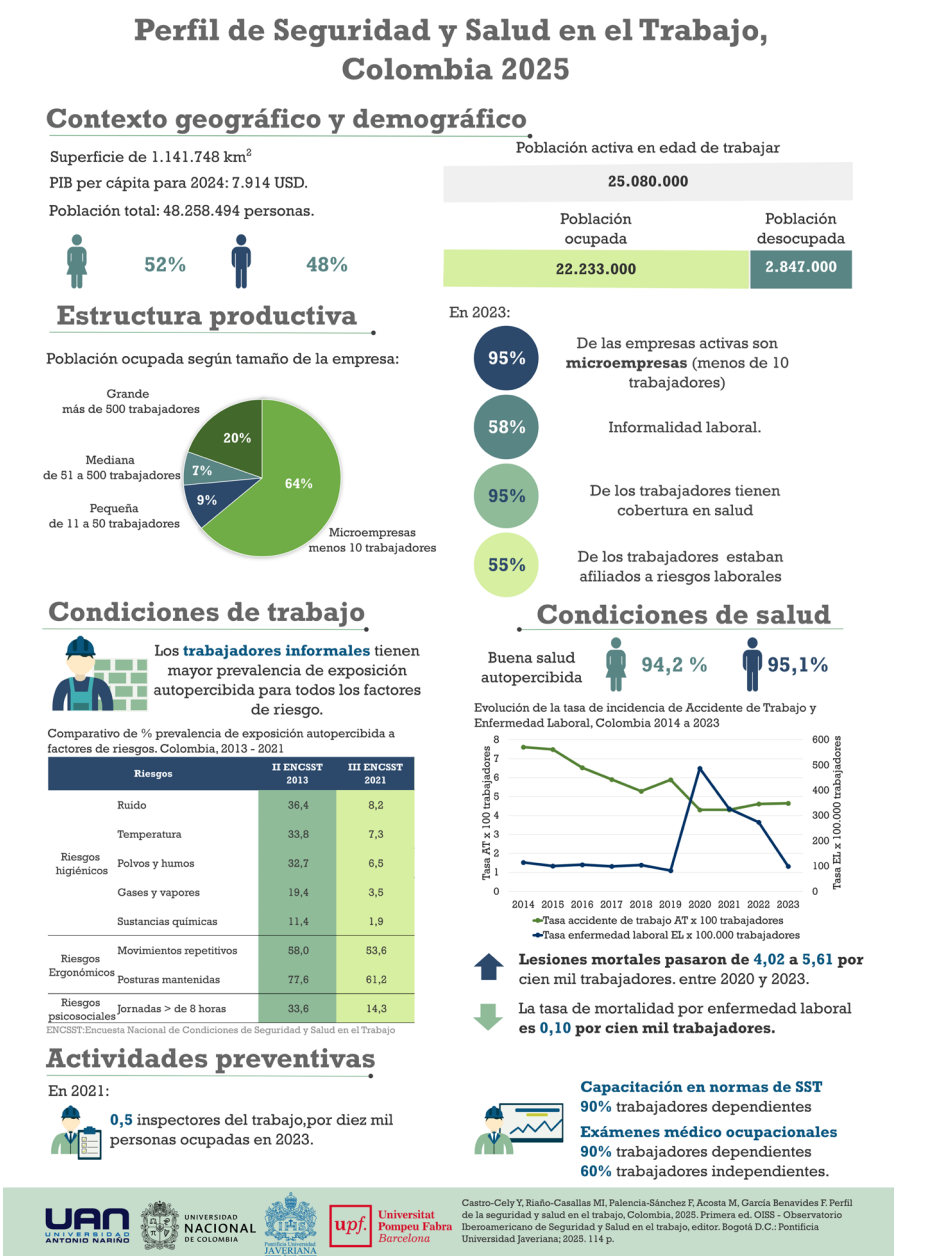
Perfil de Seguridad y Salud en el Trabajo, Colombia 2025

Contexto geográfico y demográfico

Superficie de 1.141.748 km$^2$

PIB per cápita para 2024: 7.914 USD.

Población total: 48.258.494 personas.

52% 48%

Población activa en edad de trabajar

25.080.000

| Población ocupada | Población desocupada |
|---|---|
| 22.233.000 | 2.847.000 |

Estructura productiva

Población ocupada según tamaño de la empresa:

Grande más de 500 trabajadores 20%
Mediana de 51 a 500 trabajadores 7%
Pequeña de 11 a 50 trabajadores 9%
Microempresas menos 10 trabajadores 64%

En 2023:

95% De las empresas activas son microempresas (menos de 10 trabajadores)

58% Informalidad laboral.

95% De los trabajadores tienen cobertura en salud

55% De los trabajadores estaban afiliados a riesgos laborales

Condiciones de trabajo

Los trabajadores informales tienen mayor prevalencia de exposición autopercibida para todos los factores de riesgo.

Comparativo de % prevalencia de exposición autopercibida a factores de riesgos. Colombia, 2013 - 2021

| | Riesgos | II ENCSST 2013 | III ENCSST 2021 |
|---|---|---|---|
| Riesgos higiénicos | Ruido | 36,4 | 8,2 |
| | Temperatura | 33,8 | 7,3 |
| | Polvos y humos | 32,7 | 6,5 |
| | Gases y vapores | 19,4 | 3,5 |
| | Sustancias químicas | 11,4 | 1,9 |
| Riesgos Ergonómicos | Movimientos repetitivos | 58,0 | 53,6 |
| | Posturas mantenidas | 77,6 | 61,2 |
| Riesgos psicosociales | Jornadas > de 8 horas | 33,6 | 14,3 |

ENCSST:Encuesta Nacional de Condiciones de Seguridad y Salud en el Trabajo

Condiciones de salud

Buena salud autopercibida 94,2 % 95,1%

Evolución de la tasa de incidencia de Accidente de Trabajo y Enfermedad Laboral, Colombia 2014 a 2023

Tasa AT x 100 trabajadores
Tasa EL x 100.000 trabajadores
0 1 2 3 4 5 6 7 8
0 100 200 300 400 500 600
2014 2015 2016 2017 2018 2019 2020 2021 2022 2023
Tasa accidente de trabajo AT x 100 trabajadores
Tasa enfermedad laboral EL x 100.000 trabajadores

Lesiones mortales pasaron de 4,02 a 5,61 por cien mil trabajadores. entre 2020 y 2023.

La tasa de mortalidad por enfermedad laboral es 0,10 por cien mil trabajadores.

Actividades preventivas

En 2021:

0,5 inspectores del trabajo,por diez mil personas ocupadas en 2023.

Capacitación en normas de SST
90% trabajadores dependientes

Exámenes médico ocupacionales
90% trabajadores dependientes
60% trabajadores independientes.

UAN UNIVERSIDAD ANTONIO NARIÑO
UNIVERSIDAD NACIONAL DE COLOMBIA
Pontificia Universidad JAVERIANA
upf. Universitat Pompeu Fabra Barcelona

Castro-Cely Y, Riaño-Casallas MI, Palencia-Sánchez F, Acosta M, García Benavides F. Perfil de la seguridad y salud en el trabajo, Colombia, 2025. Primera ed. OISS - Observatorio Iberoamericano de Seguridad y Salud en el trabajo, editor. Bogotá D.C.: Pontificia Universidad Javeriana; 2025. 114 p.